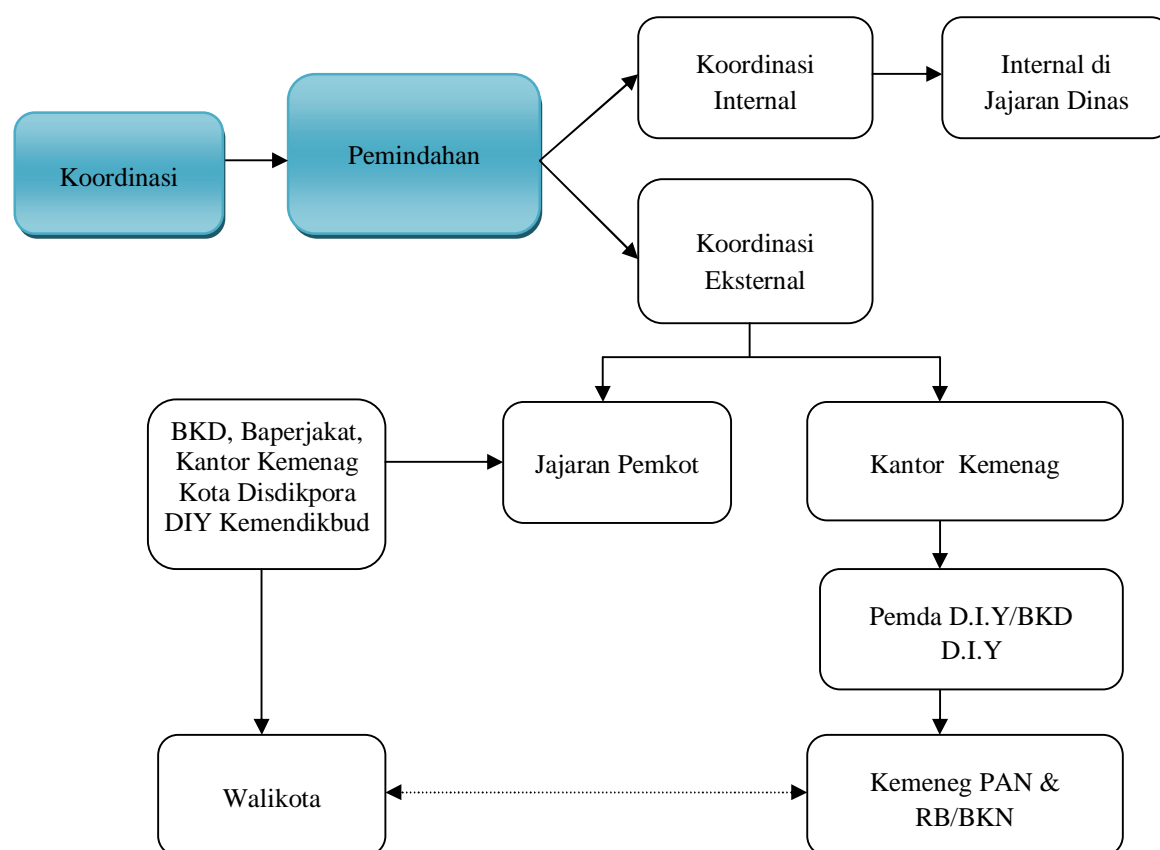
Koordinasi

Pemindahan

Koordinasi Internal

Internal di Jajaran Dinas

Koordinasi Eksternal

BKD, Baperjakat, Kantor Kemenag Kota Disdikpora DIY Kemendikbud

Jajaran Pemkot

Kantor Kemenag

Pemda D.I.Y/BKD D.I.Y

Walikota

Kemeneg PAN & RB/BKN